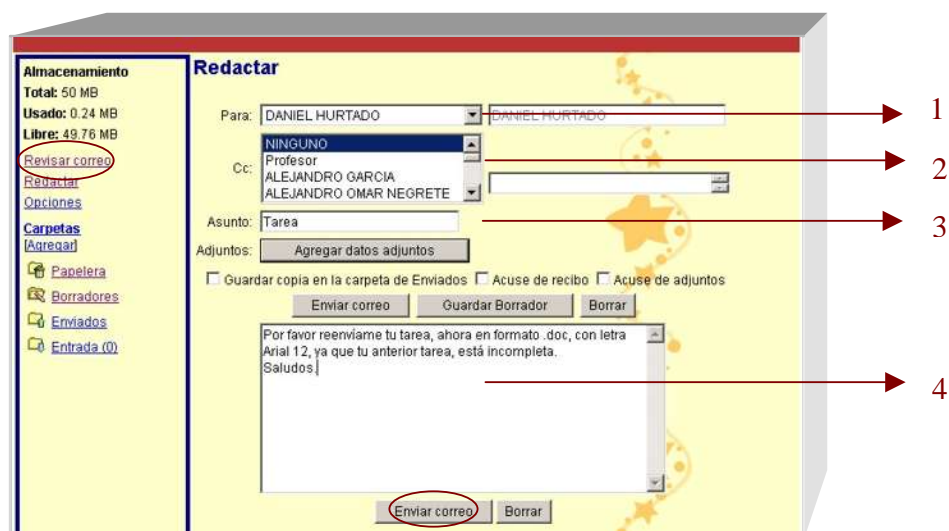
Almacenamiento
Total: 50 MB
Usado: 0.24 MB
Libre: 49.76 MB
Revisar correo
Redactar
Opciones

Carpetas
[Agregar]
Papelera
Borradores
Enviados
Entrada (0)

Redactar

Para: DANIEL HURTADO
DANIEL HURTADO
Cc: NINGUNO
Profesor
ALEJANDRO GARCIA
ALEJANDRO OMAR NEGRETE
Asunto: Tarea
Adjuntos: Agregar datos adjuntos
☐ Guardar copia en la carpeta de Enviados ☐ Acuse de recibo ☐ Acuse de adjuntos
Enviar correo Guardar Borrador Borrar

Por favor reenvíame tu tarea, ahora en formato .doc, con letra Arial 12, ya que tu anterior tarea, está incompleta.
Saludos.

Enviar correo Borrar

1
2
3
4